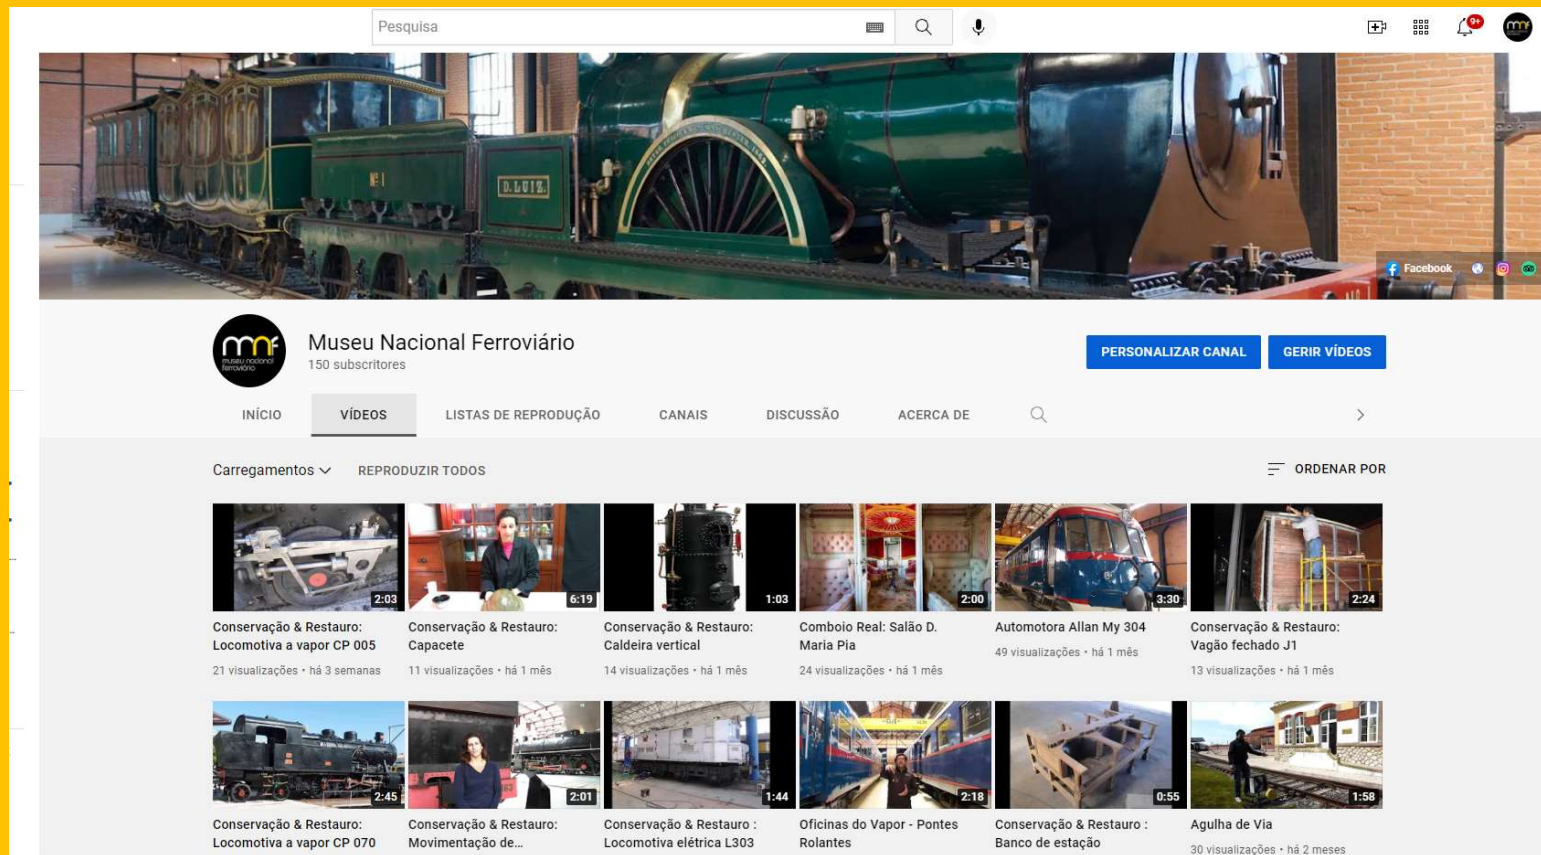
Pesquisa

9+

D. LUIZ

Facebook

Museu Nacional Ferroviário
150 subscritores

PERSONALIZAR CANAL
GERIR VÍDEOS

INÍCIO
VÍDEOS
LISTAS DE REPRODUÇÃO
CANAIS
DISCUSSÃO
ACERCA DE

Carregamentos
REPRODUZIR TODOS
ORDENAR POR

2:03
Conservação & Restauro: Locomotiva a vapor CP 005
21 visualizações • há 3 semanas

6:19
Conservação & Restauro: Capacete
11 visualizações • há 1 mês

1:03
Conservação & Restauro: Caldeira vertical
14 visualizações • há 1 mês

2:00
Comboio Real: Salão D. Maria Pia
24 visualizações • há 1 mês

3:30
Automotora Allan My 304
49 visualizações • há 1 mês

2:24
Conservação & Restauro: Vagão fechado J1
13 visualizações • há 1 mês

2:45
Conservação & Restauro: Locomotiva a vapor CP 070

2:01
Conservação & Restauro: Movimentação de...

1:44
Conservação & Restauro : Locomotiva elétrica L303

2:18
Oficinas do Vapor - Pontes Rolantes

0:55
Conservação & Restauro : Banco de estação

1:58
Agulha de Via
30 visualizações • há 2 meses